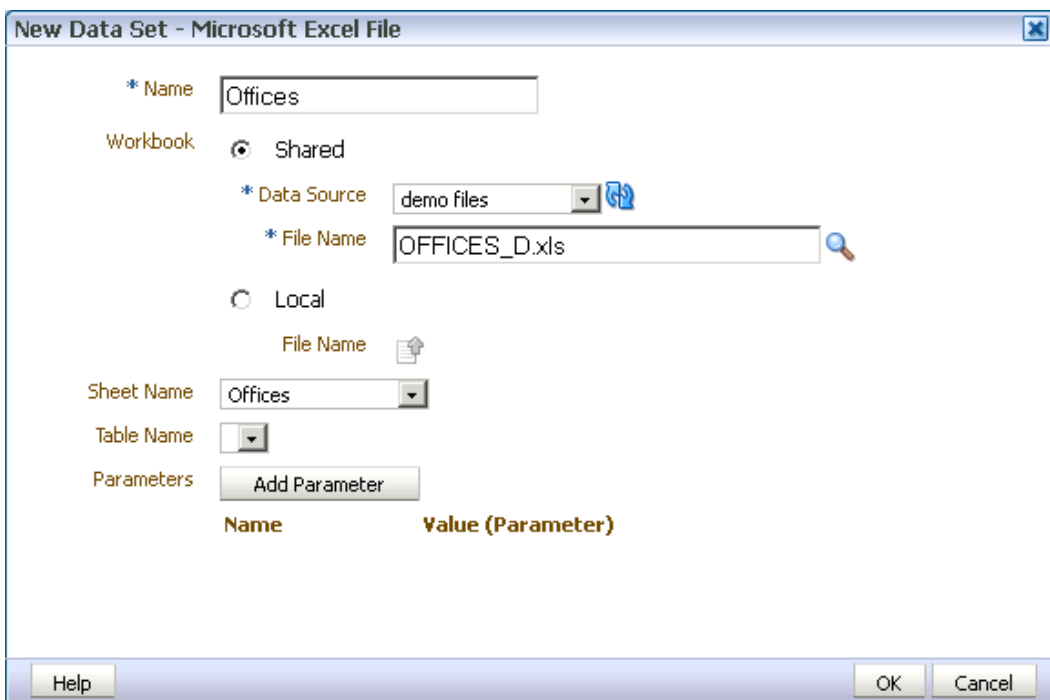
New Data Set - Microsoft Excel File

* Name Offices

Workbook Shared

* Data Source demo files

* File Name OFFICES_D.xls

Local

File Name

Sheet Name Offices

Table Name

Parameters Add Parameter

Name Value (Parameter)

Help

OK Cancel